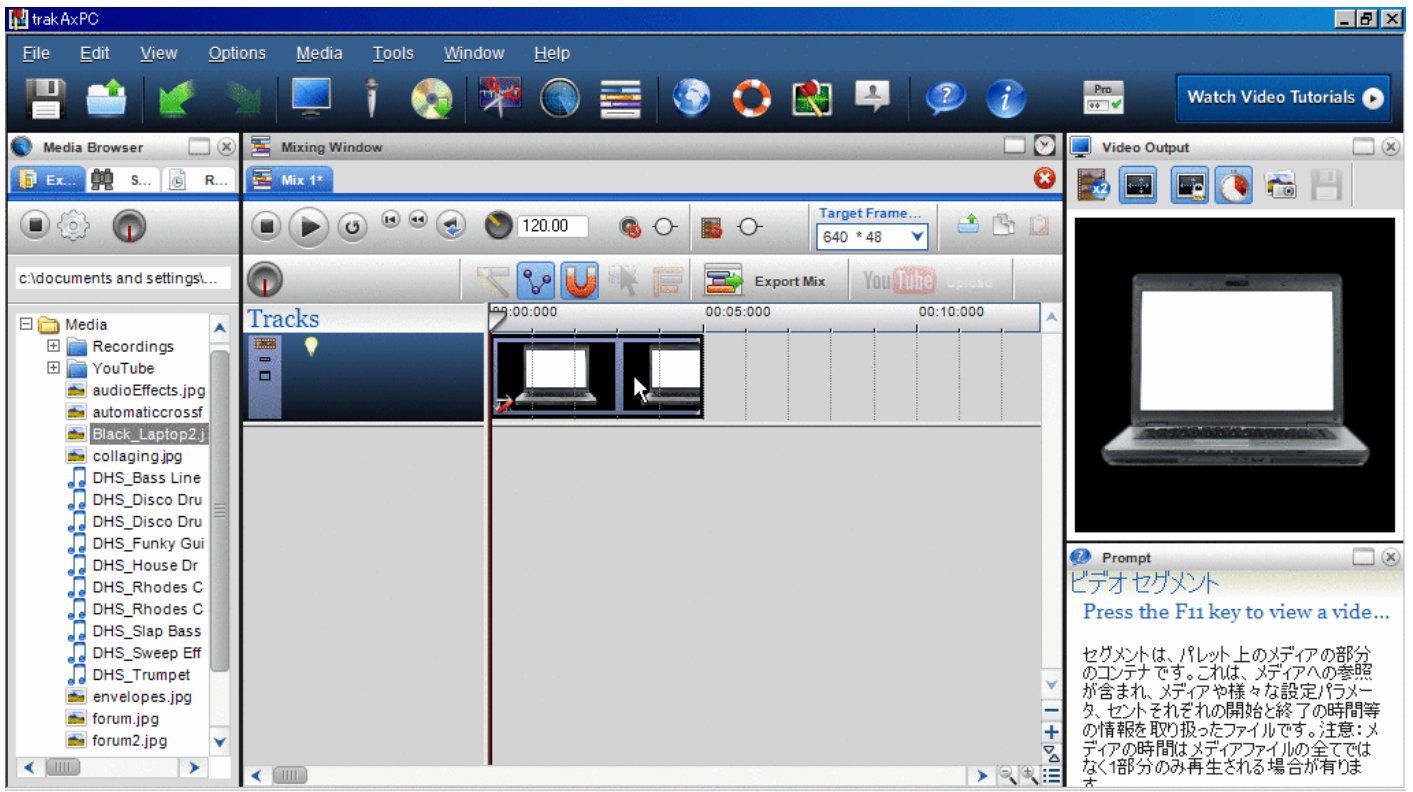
trakAxPC

File Edit View Options Media Tools Window Help

Pro

Watch Video Tutorials

Media Browser

Ex... S... R...

c:\documents and settings\...

Media
Recordings
YouTube
audioEffects.jpg
automaticcrossf
Black_Laptop2.j
collaging.jpg
DHS_Bass Line
DHS_Disco Dru
DHS_Disco Dru
DHS_Funky Gui
DHS_House Dr
DHS_Rhodes C
DHS_Rhodes C
DHS_Slap Bass
DHS_Sweep Eff
DHS_Trumpet
envelopes.jpg
forum.jpg
forum2.jpg

Mixing Window

Mix 1*

120.00

Target Frame...
640 * 48

Export Mix

YouTube Upload

Tracks

00:00:000 00:05:000 00:10:000

Video Output

Prompt

ビデオセグメント

Press the F11 key to view a vide...

セグメントは、パレット上のメディアの部分のコンテナです。これは、メディアへの参照が含まれ、メディアや様々な設定パラメータ、セントそれぞれの開始と終了の時間等の情報を取り扱ったファイルです。注意：メディアの時間はメディアファイルの全てではなく1部分のみ再生される場合が有りま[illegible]